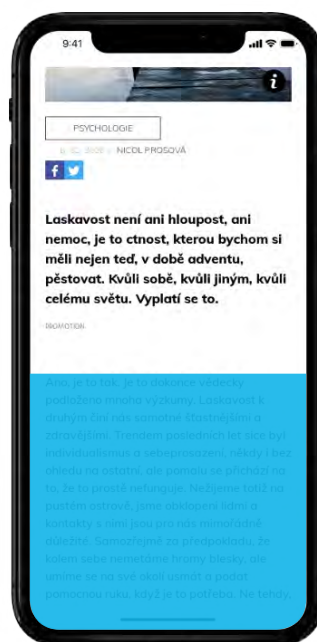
9:41

PSYCHOLOGIE

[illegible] | NICOL PROSOVÁ

Laskavost není ani hloupost, ani nemoc, je to ctnost, kterou bychom si měli nejen teď, v době adventu, pěstovat. Kvůli sobě, kvůli jiným, kvůli celému světu. Vyplatí se to.

PROMOTION

Ano, je to tak. Je to dokonce vědecky podloženo mnoha výzkumy. Laskavost k druhým činí nás samotné šťastnějšími a zdravějšími. Trendem posledních let sice byl individualismus a sebeprosazení, někdy i bez ohledu na ostatní, ale pomalu se přichází na to, že to prostě nefunguje. Nežijeme totiž na pustém ostrově, jsme obklopeni lidmi a kontakty s nimi jsou pro nás mimořádně důležité. Samozřejmě za předpokladu, že kolem sebe nemetáme hromy blesky, ale umíme se na své okolí usmát a podat pomocnou ruku, když je to potřeba. Ne tedy,